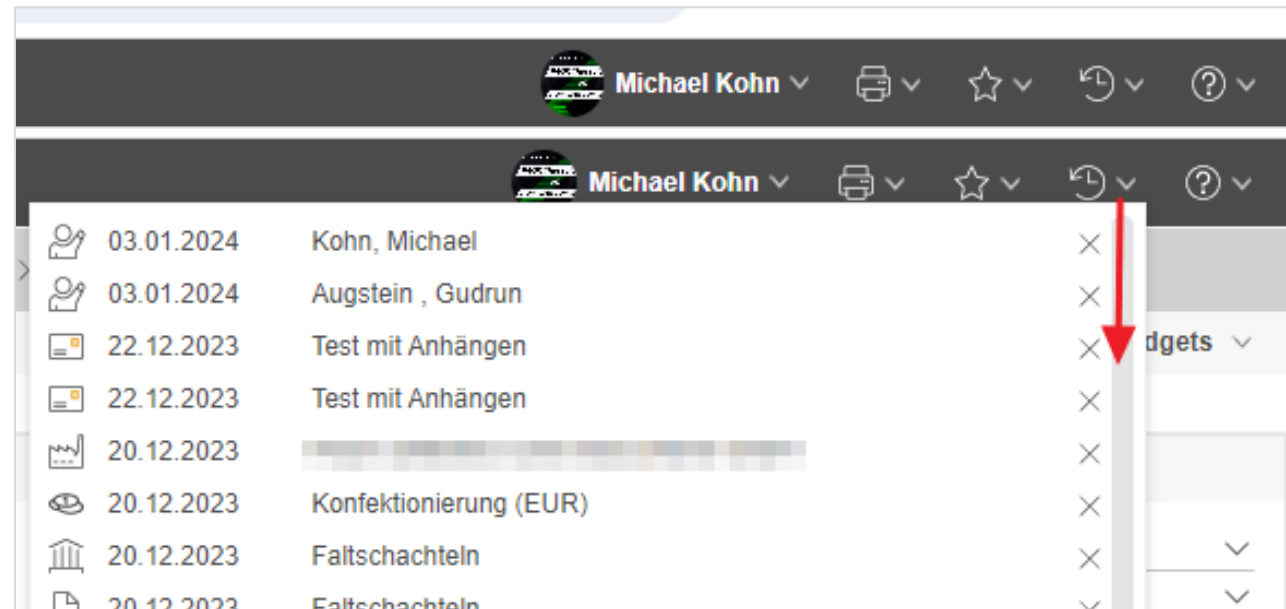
Michael Kohn

Michael Kohn

03.01.2024 Kohn, Michael
03.01.2024 Augstein , Gudrun
22.12.2023 Test mit Anhängen
22.12.2023 Test mit Anhängen
20.12.2023 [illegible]
20.12.2023 Konfektionierung (EUR)
20.12.2023 Faltschachteln
20.12.2023 Faltschachteln

dgets